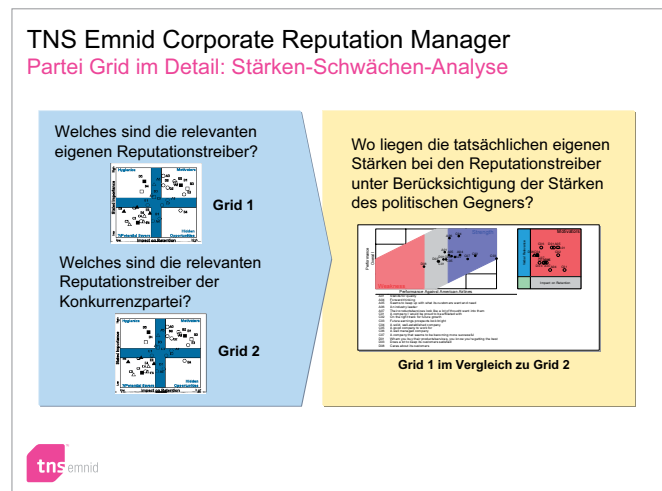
TNS Emnid Corporate Reputation Manager
Partei Grid im Detail: Stärken-Schwächen-Analyse

Welches sind die relevanten eigenen Reputationstreiber?

Hygiene

Motivators

Potential Traps

Hidden Opportunities

Impact on Retention

Grid 1

Welches sind die relevanten Reputationstreiber der Konkurrenzpartei?

Hygiene

Motivators

Potential Traps

Hidden Opportunities

Impact on Retention

Grid 2

Wo liegen die tatsächlichen eigenen Stärken bei den Reputationstreiber unter Berücksichtigung der Stärken des politischen Gegners?

Strengths

Weakness

Performance Against American Airlines

Motivators

Impact on Retention

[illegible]

Grid 1 im Vergleich zu Grid 2

tns emnid